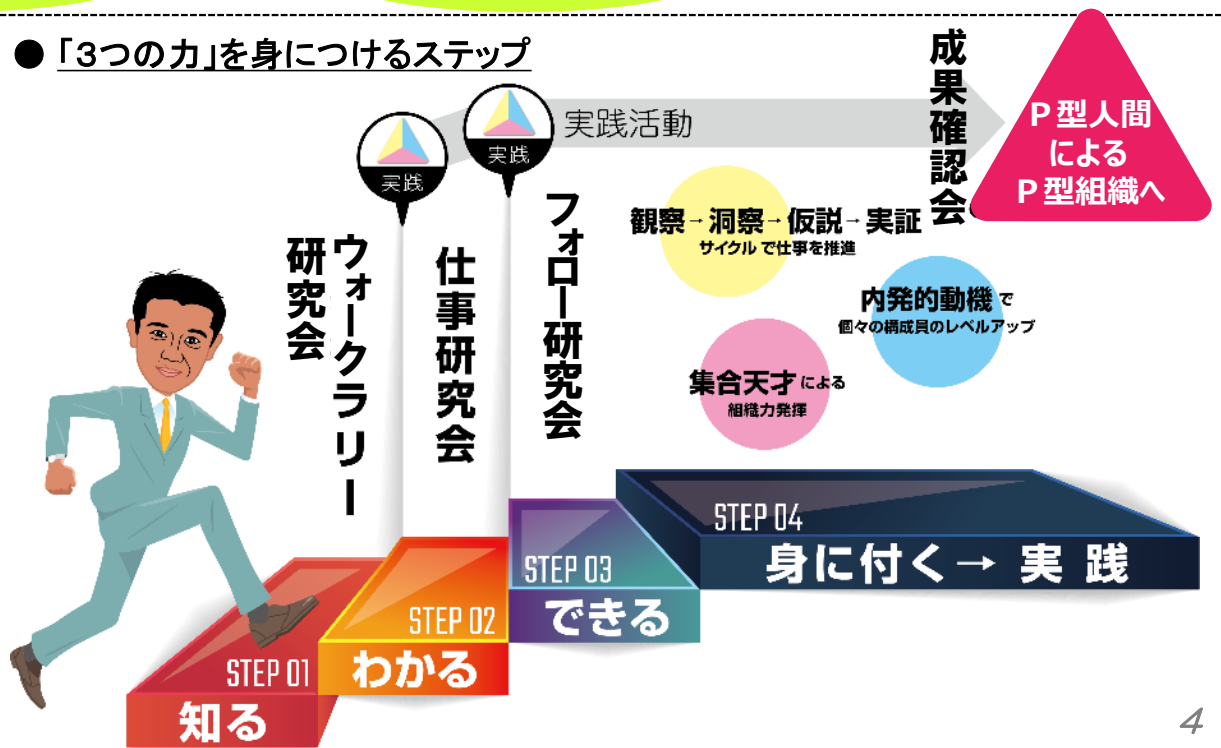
● 「3つの力」を身につけるステップ

実践
実践
実践活動

成果確認会

P型人間による
P型組織へ

ウォークラリー研究会

仕事研究会

フォロー研究会

観察→洞察→仮説→実証
サイクルで仕事を推進

内発的動機で
個々の構成員のレベルアップ

集合天才による
組織力発揮

STEP 01
知る

STEP 02
わかる

STEP 03
できる

STEP 04
身に付く→ 実 践

4